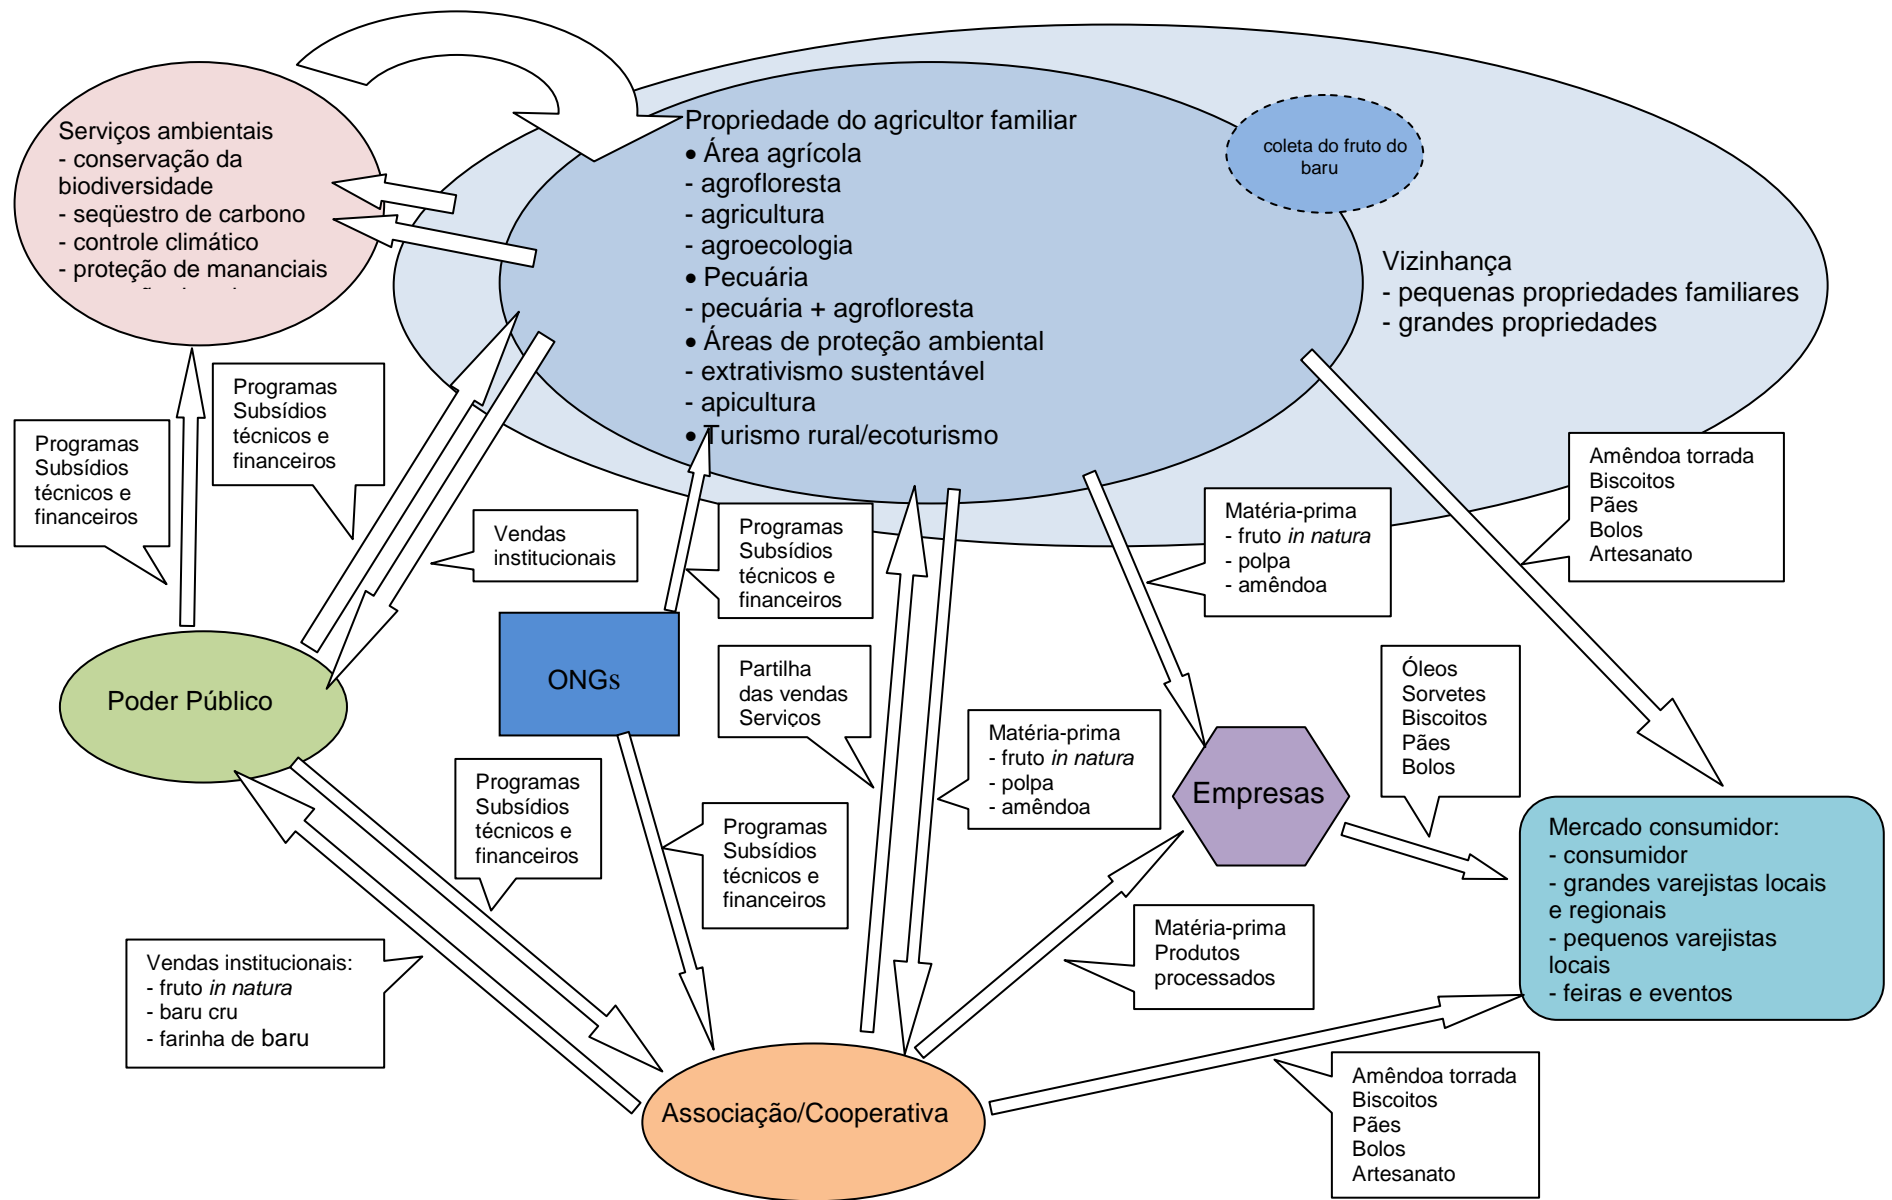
Serviços ambientais
- conservação da biodiversidade
- seqüestro de carbono
- controle climático
- proteção de mananciais
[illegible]

Propriedade do agricultor familiar
• Área agrícola
- agrofloresta
- agricultura
- agroecologia
• Pecuária
- pecuária + agrofloresta
• Áreas de proteção ambiental
- extrativismo sustentável
- apicultura
• Turismo rural/ecoturismo

coleta do fruto do baru

Vizinhança
- pequenas propriedades familiares
- grandes propriedades

Programas
Subsídios
técnicos e
financeiros

Programas
Subsídios
técnicos e
financeiros

Vendas
institucionais

Programas
Subsídios
técnicos e
financeiros

Matéria-prima
- fruto *in natura*
- polpa
- amêndoa

Amêndoa torrada
Biscoitos
Pães
Bolos
Artesanato

Poder Público

ONGs

Partilha
das vendas
Serviços

Matéria-prima
- fruto *in natura*
- polpa
- amêndoa

Empresas

Óleos
Sorvetes
Biscoitos
Pães
Bolos

Mercado consumidor:
- consumidor
- grandes varejistas locais e regionais
- pequenos varejistas locais
- feiras e eventos

Programas
Subsídios
técnicos e
financeiros

Programas
Subsídios
técnicos e
financeiros

Matéria-prima
Produtos
processados

Vendas institucionais:
- fruto *in natura*
- baru cru
- farinha de baru

Associação/Cooperativa

Amêndoa torrada
Biscoitos
Pães
Bolos
Artesanato